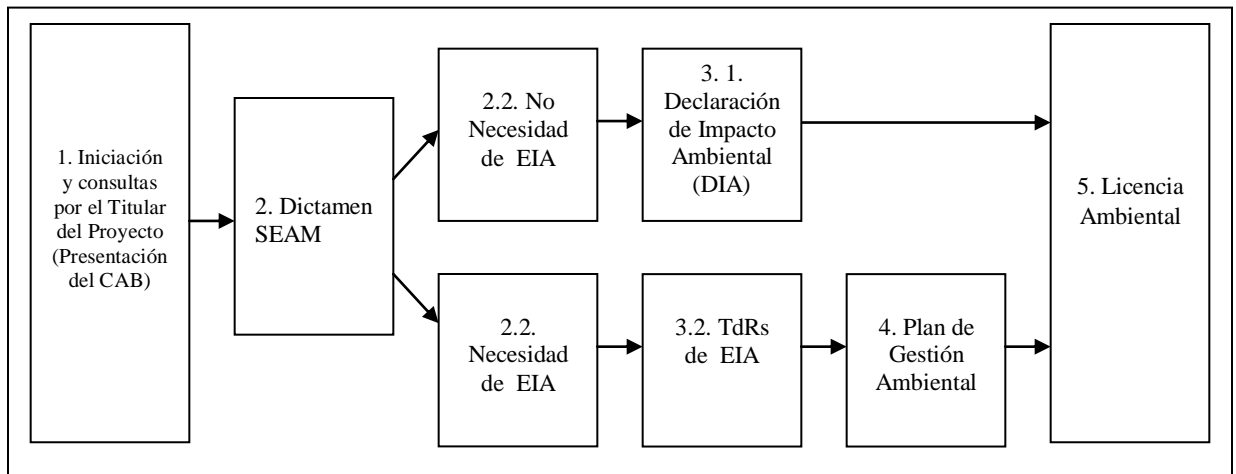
1. Iniciación y consultas por el Titular del Proyecto (Presentación del CAB)

2. Dictamen SEAM

2.2. No Necesidad de EIA

3. 1. Declaración de Impacto Ambiental (DIA)

2.2. Necesidad de EIA

3.2. TdRs de EIA

4. Plan de Gestión Ambiental

5. Licencia Ambiental